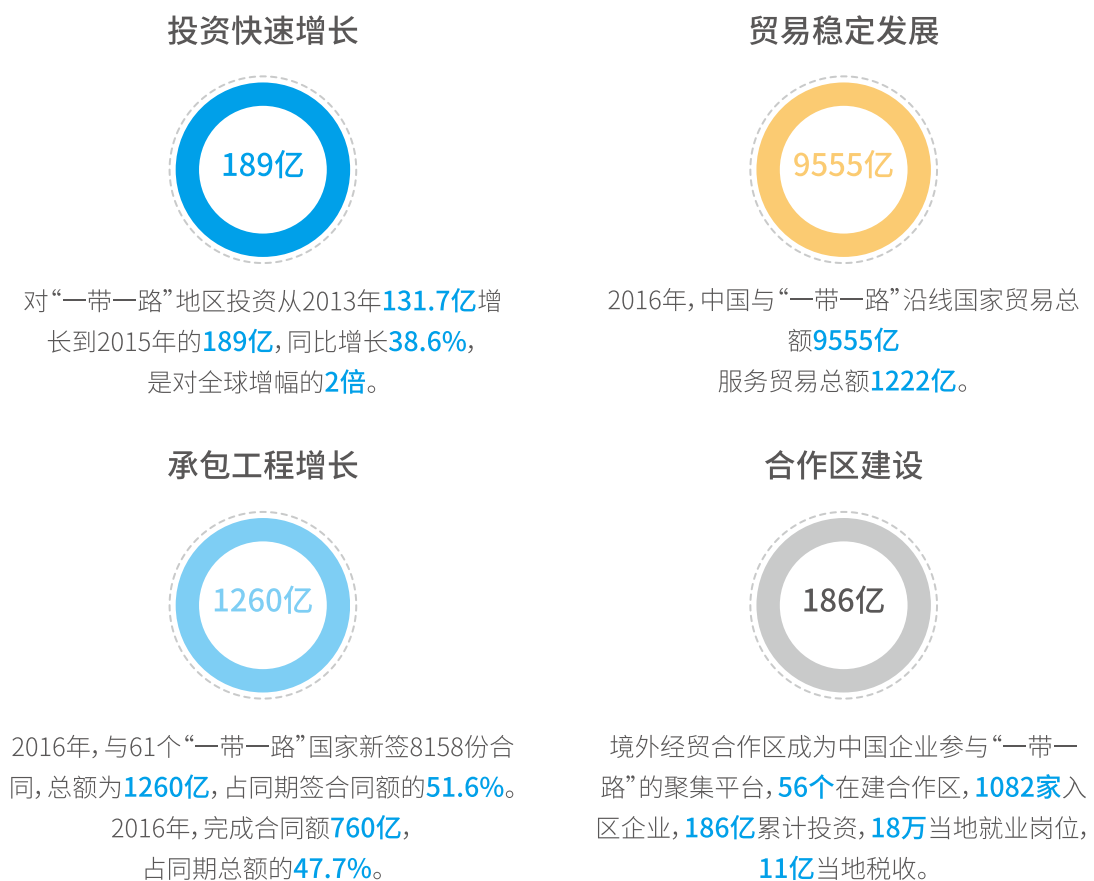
投资快速增长

189亿

对“一带一路”地区投资从2013年131.7亿增长到2015年的189亿，同比增长38.6%，是对全球增幅的2倍。

贸易稳定发展

9555亿

2016年，中国与“一带一路”沿线国家贸易总额9555亿
服务贸易总额1222亿。

承包工程增长

1260亿

2016年，与61个“一带一路”国家新签8158份合同，总额为1260亿，占同期签合同额的51.6%。
2016年，完成合同额760亿，
占同期总额的47.7%。

合作区建设

186亿

境外经贸合作区成为中国企业参与“一带一路”的聚集平台，56个在建合作区，1082家入区企业，186亿累计投资，18万当地就业岗位，11亿当地税收。